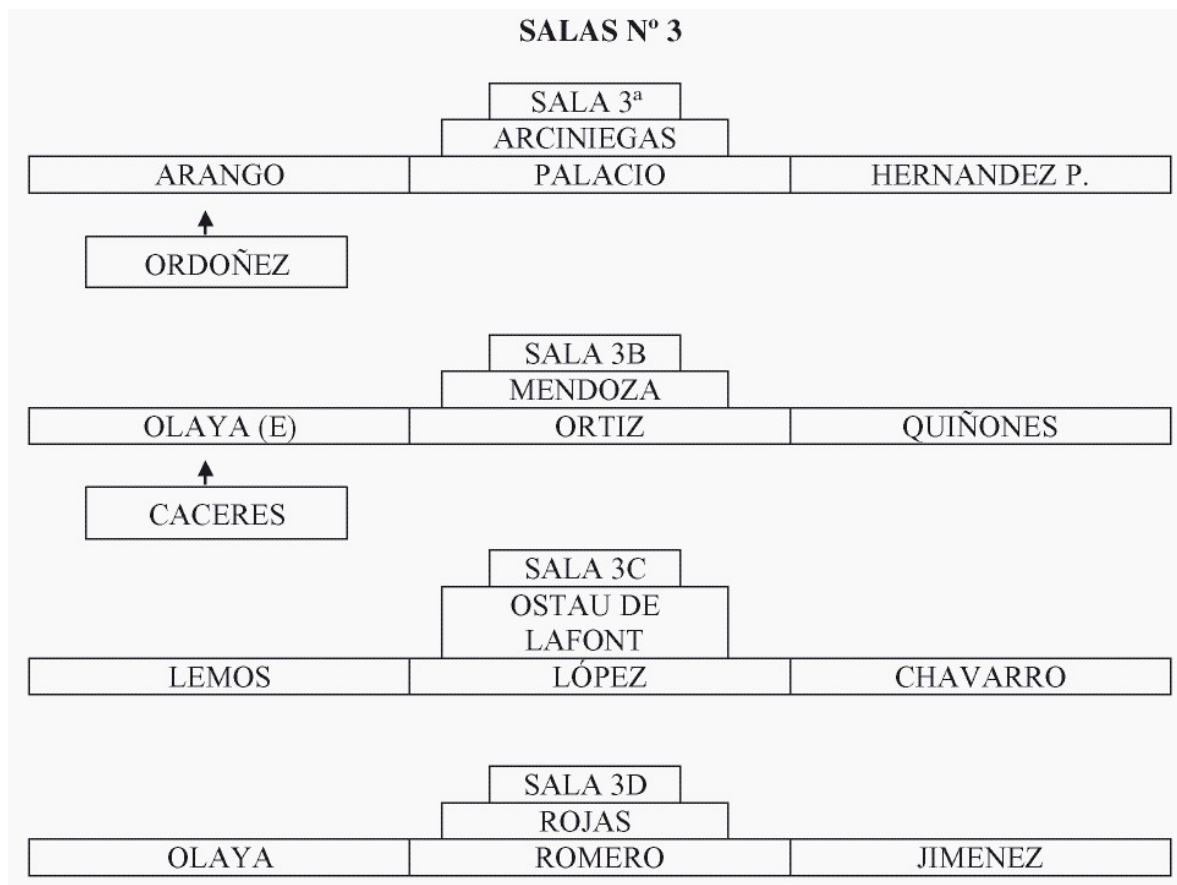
SALAS Nº 3

SALA 3ª

ARCINIEGAS

| ARANGO | PALACIO | HERNANDEZ P. |
|---|---|---|

ORDOÑEZ

SALA 3B

MENDOZA

| OLAYA (E) | ORTIZ | QUIÑONES |
|---|---|---|

CACERES

SALA 3C

OSTAU DE LAFONT

| LEMOS | LÓPEZ | CHAVARRO |
|---|---|---|

SALA 3D

ROJAS

| OLAYA | ROMERO | JIMENEZ |
|---|---|---|